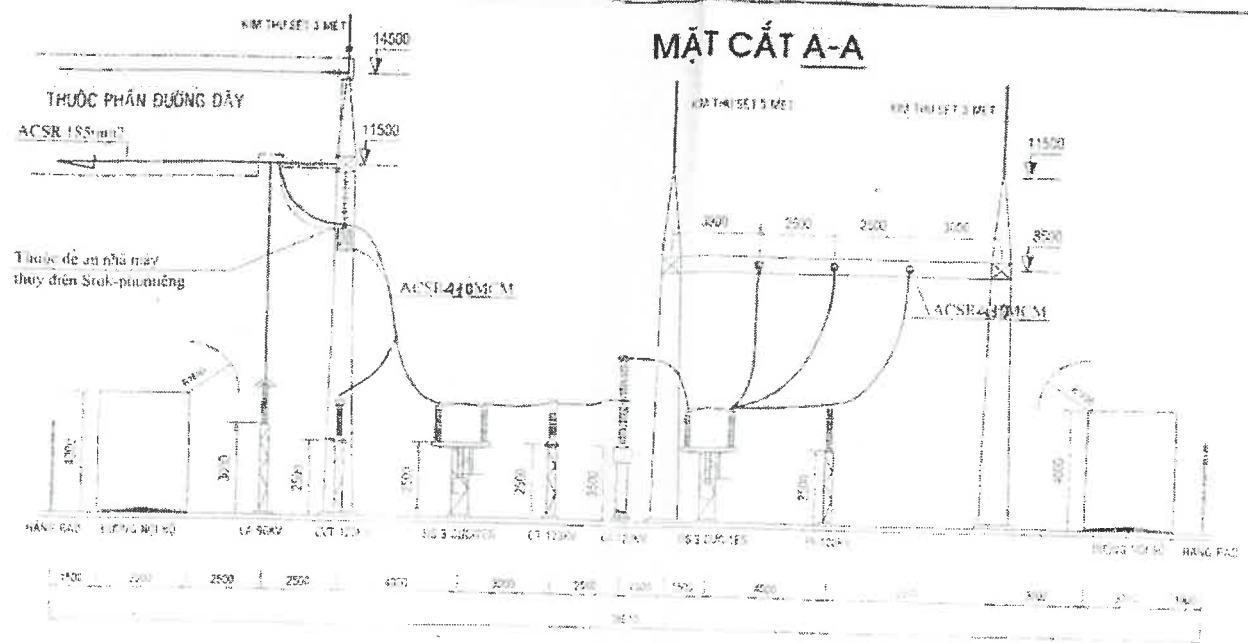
MẶT CẮT A-A

KIM THU SET 3 MET

14500

THUỘC PHẦN ĐƯỜNG DÂY

ACSR 185mm2

11500

Thuộc dề án nhà máy thủy điện Srok-phumiêng

ACSR-410MCM

KIM THU SET 5 MET

KIM THU SET 3 MET

11500

3000

2500

2500

3000

8500

ACSR-410MCM

4000

3000

2500

2500

3000

2500

3500

2500

4000

HÀNG RÀO

ĐƯỜNG NỘI BỘ

LA 96KV

CCT 123KV

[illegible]

CT 123KV

LA 123KV

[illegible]

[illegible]

ĐƯỜNG NỘI BỘ

HÀNG RÀO

1500

2200

2500

2500

4000

3000

2500

1500

1500

4500

3000

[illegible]

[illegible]

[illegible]